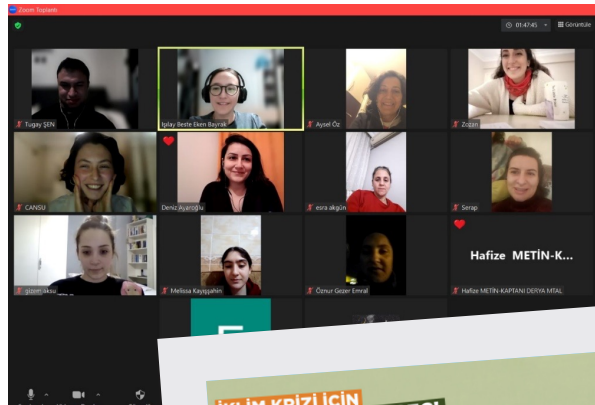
Zoom Toplantı

01:47:45

Görüntüle

Tügay ŞEN

Işılay Beste Eken Bayrak

Aysel Öz

Zozan

CANSU

Deniz Ayaroğlu

esra akgün

Serap

gizem aksu

Melissa Kayışşahin

Özнur Gezer Emral

Hafize METİN-K...

Hafize METİN-KAPTANI DERYA MTAL

İKLİM KRİZİ İÇİN